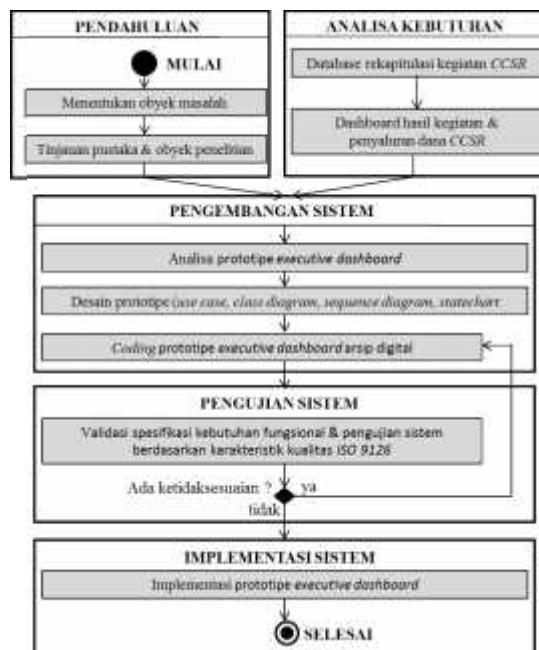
PENDAHULUAN

MULAI

Menentukan obyek masalah

Tinjauan pustaka & obyek penelitian

ANALISA KEBUTUHAN

Database rekapitulasi kegiatan CCSR

Dashboard hasil kegiatan & penyaluran dana CCSR

PENGEMBANGAN SISTEM

Analisa prototipe executive dashboard

Desain prototipe use case, class diagram, sequence diagram, statechart

Coding prototipe executive dashboard arsip digital

PENGUJIAN SISTEM

Validasi spesifikasi kebutuhan fungsional & pengujian sistem berdasarkan karakteristik kualitas ISO 9126

Ada ketidaksesuaian ?

ya

tidak

IMPLEMENTASI SISTEM

Implementasi prototipe executive dashboard

SELESAI